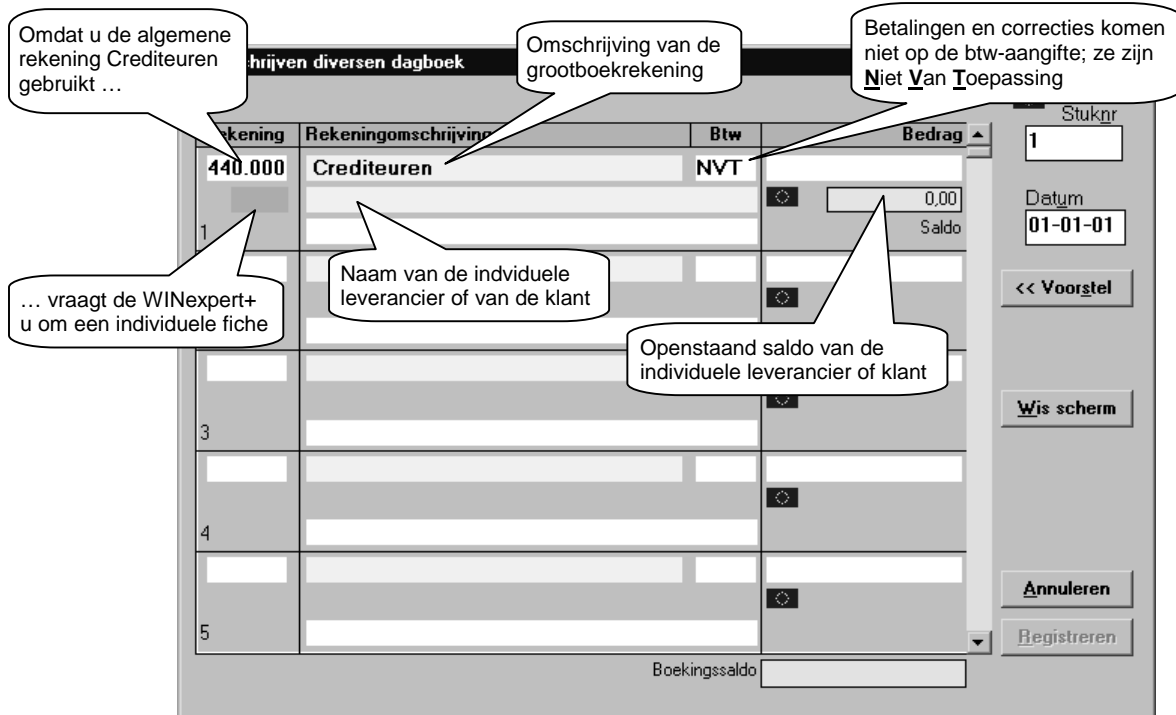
Omdat u de algemene rekening Crediteuren gebruikt …

chrijven diversen dagboek

Omschrijving van de grootboekrekening

Betalingen en correcties komen niet op de btw-aangifte; ze zijn Niet Van Toepassing

| ekening | Rekeningomschrijving | Btw | Bedrag |
|---|---|---|---|
| 440.000 | Crediteuren | NVT | |
| 1 | | | 0,00 Saldo |
| | | | |
| 3 | | | |
| 4 | | | |
| 5 | | | |

Stuknr
1

Datum
01-01-01

<< Voorstel

Wis scherm

Annuleren

Registreren

… vraagt de WINexpert+ u om een individuele fiche

Naam van de indviduele leverancier of van de klant

Openstaand saldo van de individuele leverancier of klant

Boekingssaldo